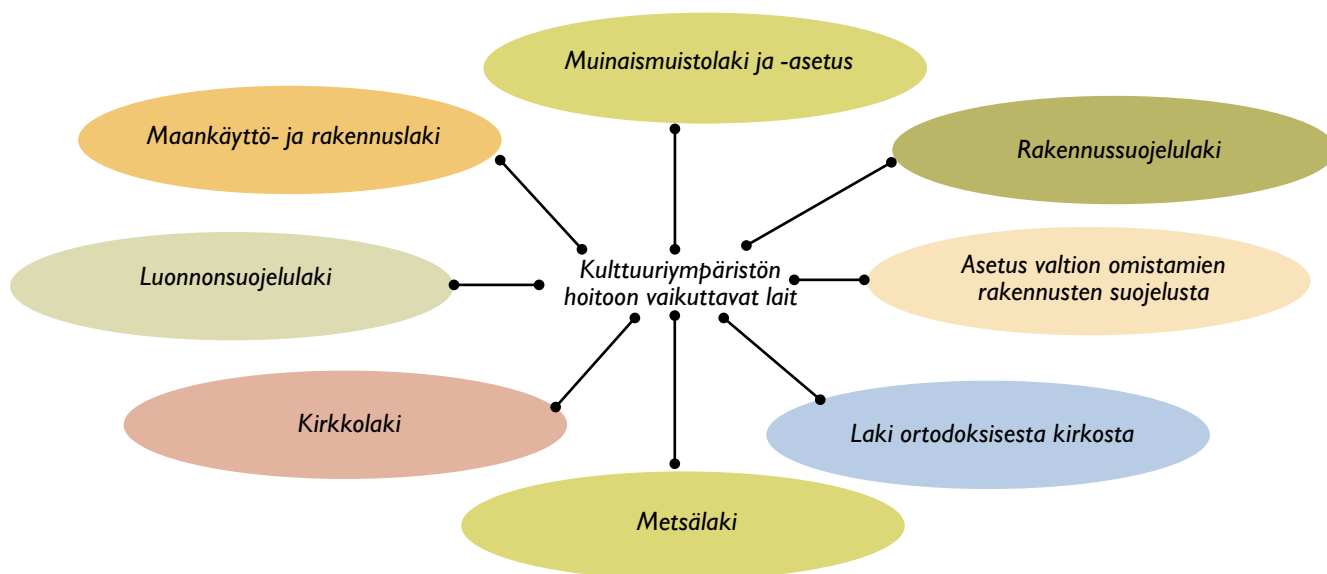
Muinaismuistolaki ja -asetus

Maankäyttö- ja rakennuslaki

Rakennussuojelulaki

Luonnonsuojelulaki

Kulttuuriympäristön hoitoon vaikuttavat lait

Asetus valtion omistamien rakennusten suojelusta

Kirkkolaki

Laki ortodoksisesta kirkosta

Metsälaki